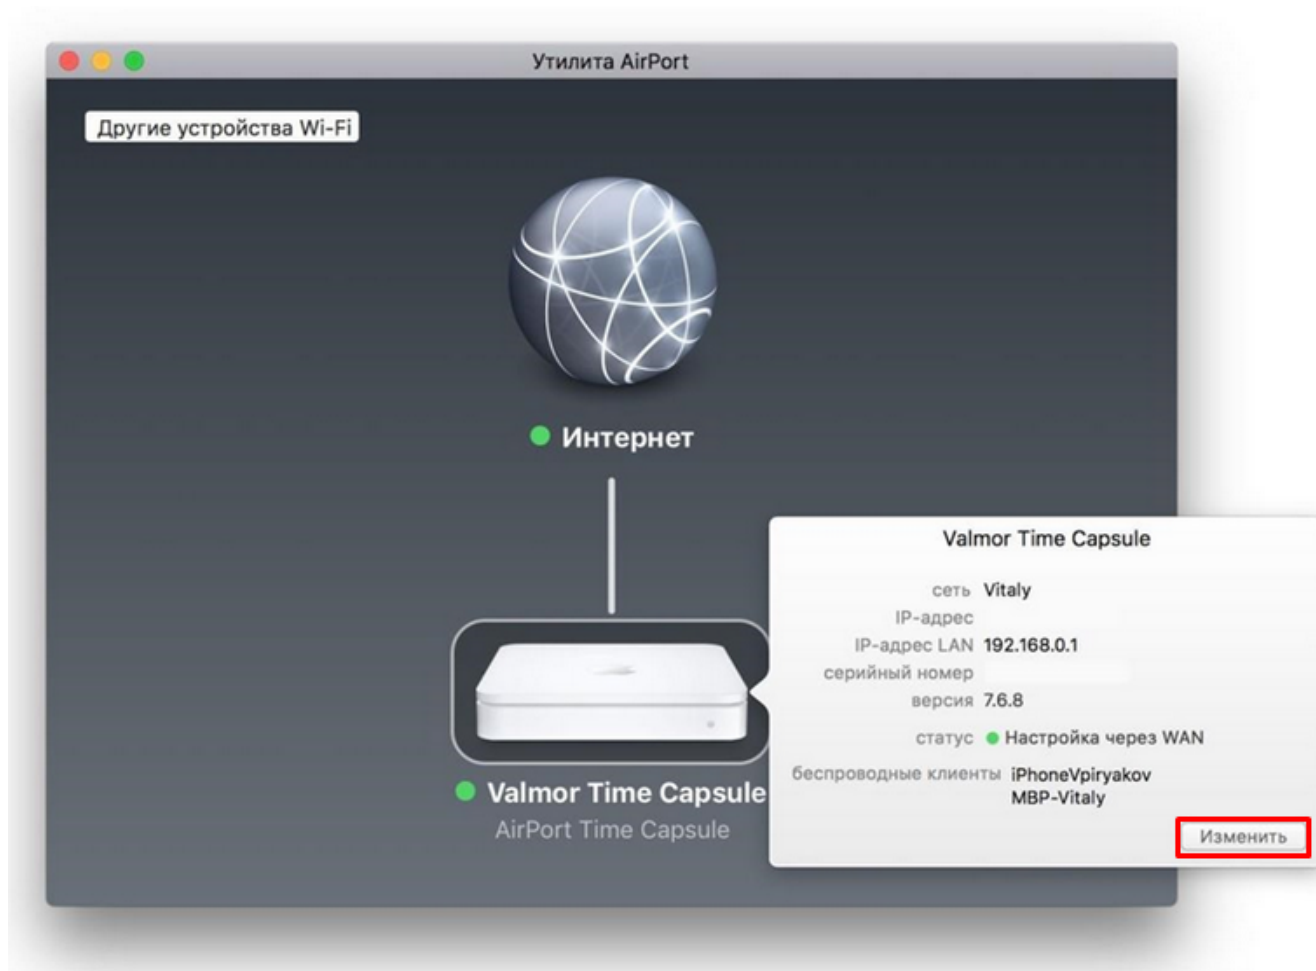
Утилита AirPort

Другие устройства Wi-Fi

Интернет

Valmor Time Capsule
AirPort Time Capsule

Valmor Time Capsule

| | |
|---|---|
| сеть | Vitaly |
| IP-адрес | |
| IP-адрес LAN | 192.168.0.1 |
| серийный номер | |
| версия | 7.6.8 |
| статус | Настройка через WAN |
| беспроводные клиенты | iPhoneVpiryakov MBP-Vitaly |

Изменить